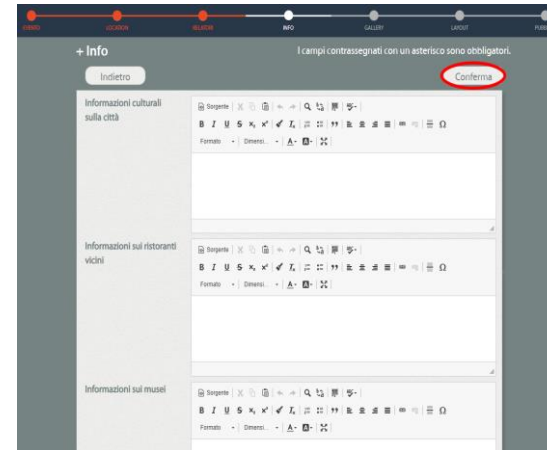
EVENTO LOCATION RELATORI INFO GALLERY LAYOUT PUBB

+ Info

I campi contrassegnati con un asterisco sono obbligatori.

Indietro

Conferma

Informazioni culturali sulla città

Sorgente

B I U S $x_2$ $x^2$ $I_x$ Ω

Formato Dimensi... A- 

Informazioni sui ristoranti vicini

Sorgente

B I U S $x_2$ $x^2$ $I_x$ Ω

Formato Dimensi... A- 

Informazioni sui musei

Sorgente

B I U S $x_2$ $x^2$ $I_x$ Ω

Formato Dimensi... A-